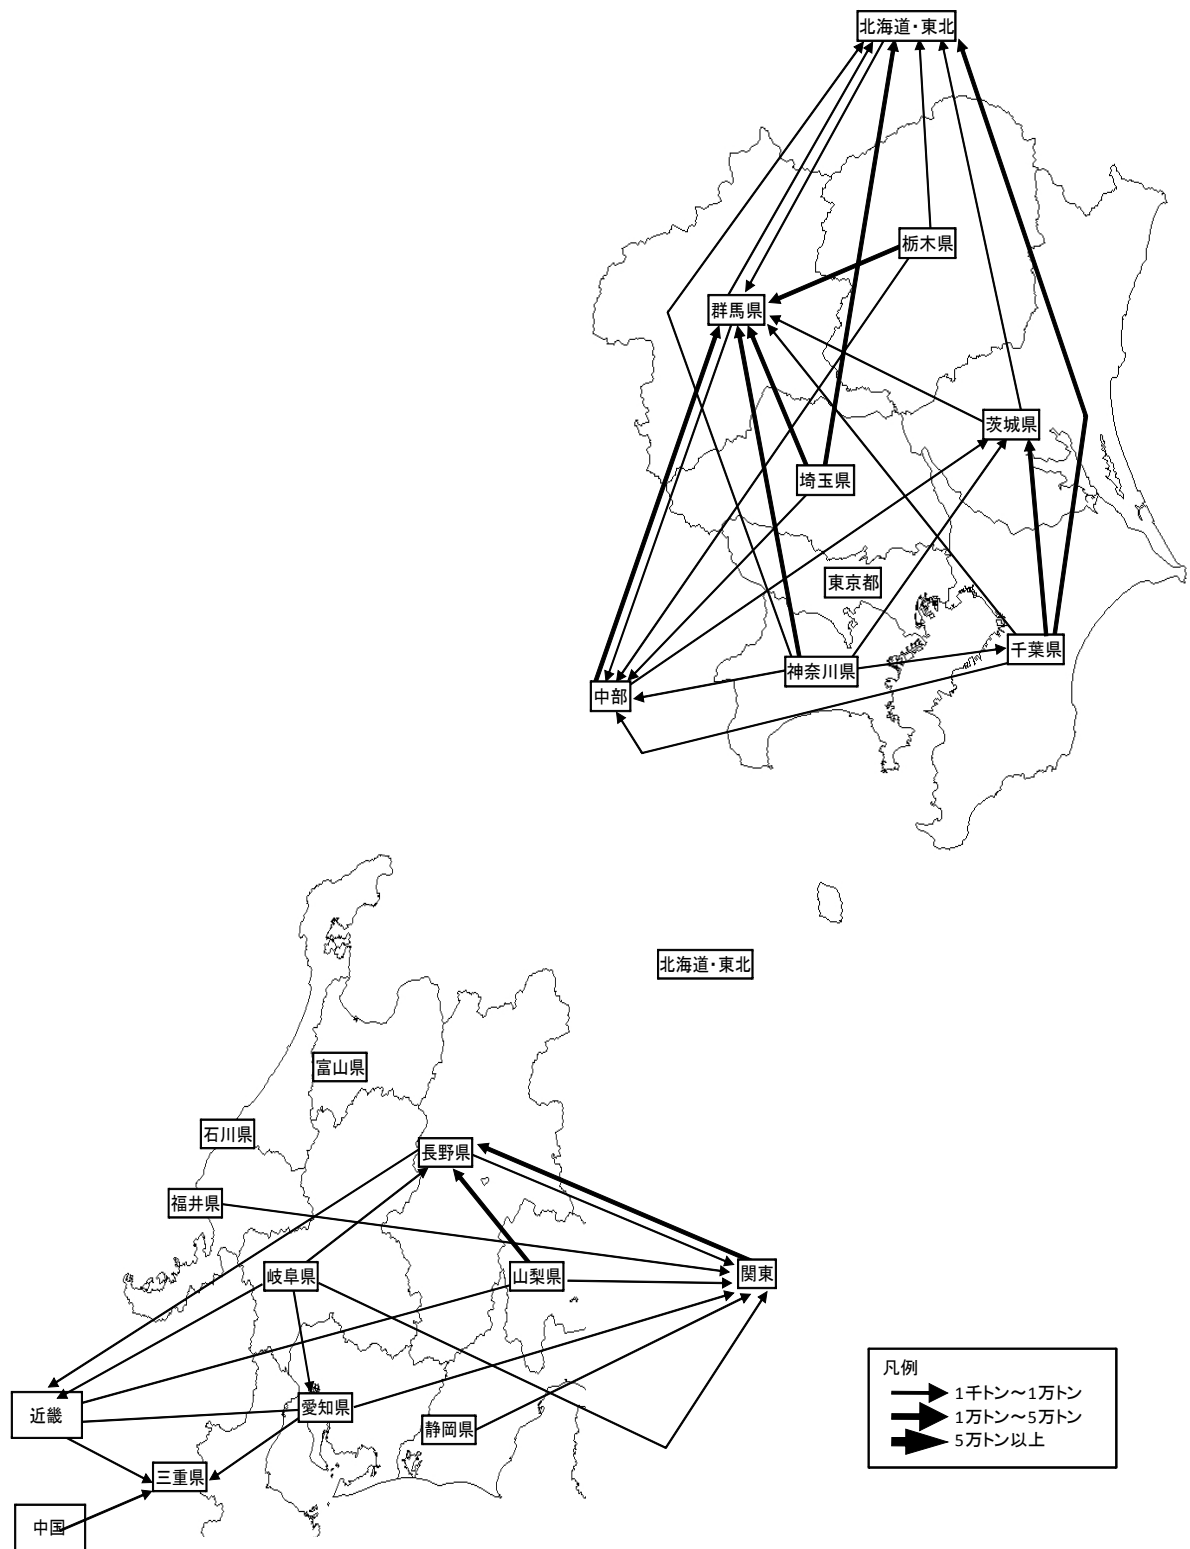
北海道・東北

栃木県

群馬県

茨城県

埼玉県

東京都

千葉県

神奈川県

中部

北海道・東北

富山県

石川県

長野県

福井県

岐阜県

山梨県

関東

近畿

愛知県

静岡県

三重県

中国

凡例
1千トン～1万トン
1万トン～5万トン
5万トン以上